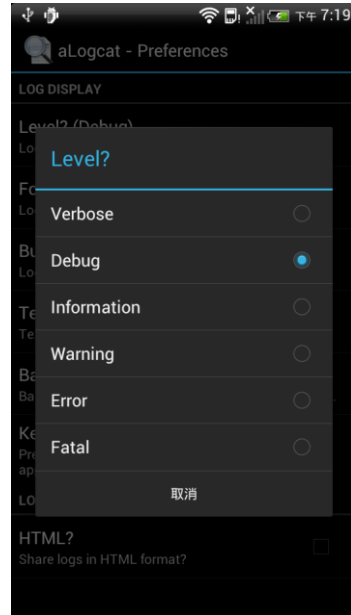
下午 7:19

aLogcat - Preferences

LOG DISPLAY

Level? (Debug)
Lo

Fo
Lo

Bu
Lo

Te
Te

Ba
Ba

Ke
Pr
ap

LO

Level?

Verbose

Debug

Information

Warning

Error

Fatal

取消

HTML?
Share logs in HTML format?